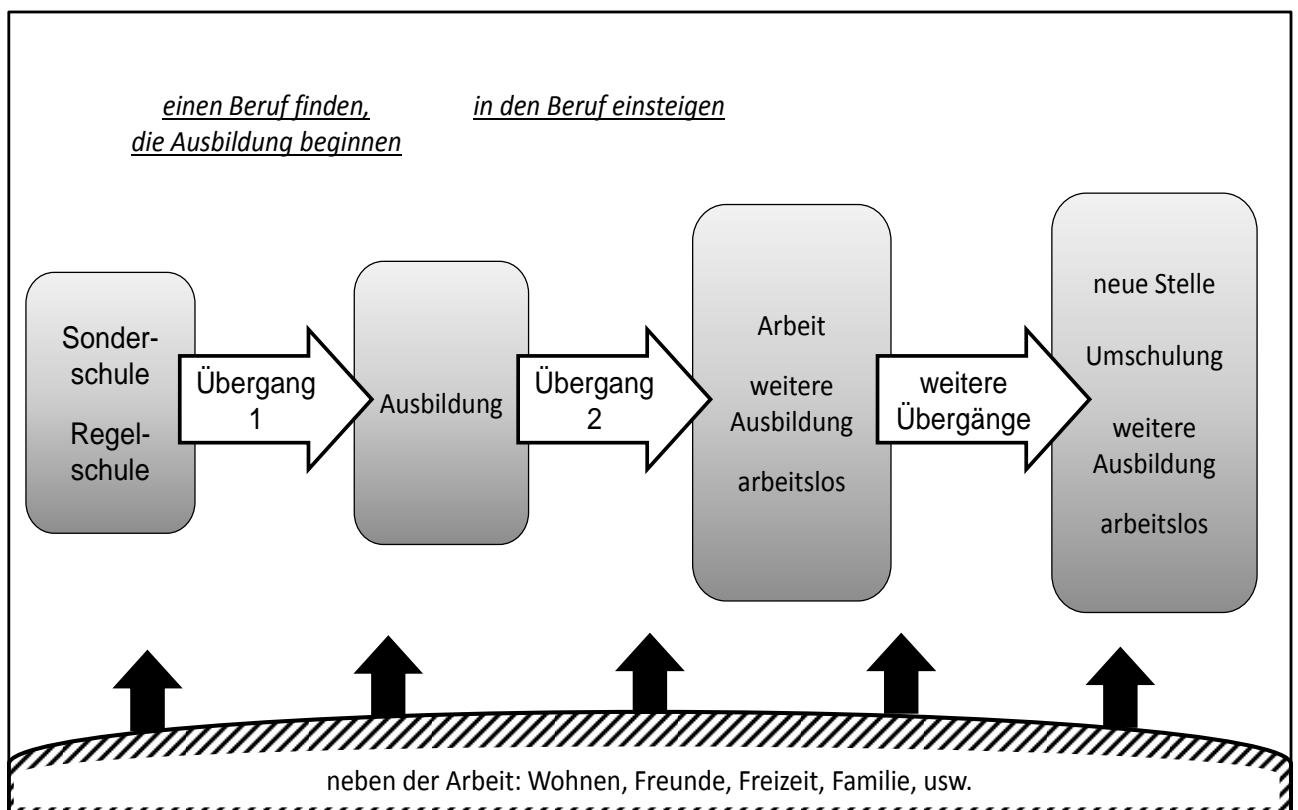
einen Beruf finden, die Ausbildung beginnen

in den Beruf einsteigen

Sonderschule

Regelschule

Übergang 1

Ausbildung

Übergang 2

Arbeit

weitere Ausbildung

arbeitslos

weitere Übergänge

neue Stelle

Umschulung

weitere Ausbildung

arbeitslos

neben der Arbeit: Wohnen, Freunde, Freizeit, Familie, usw.